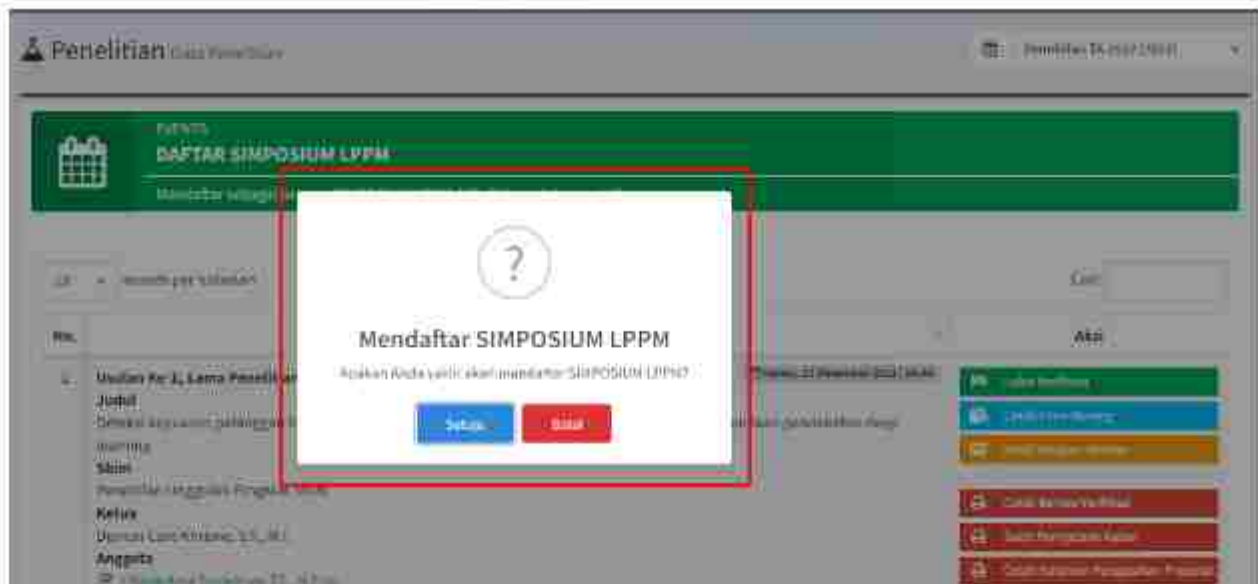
Penelitian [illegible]

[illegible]

EVENTS

DAFTAR SIMPOSIUM LPPM

Mendaftar sebagai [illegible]

10 records per halaman

Cari:

No.

Aksi

1.

Usulan Ke 1, Lama Penelitian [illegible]

Judul

Deteksi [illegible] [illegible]

Skim

Penelitian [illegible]

Ketua

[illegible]

Anggota

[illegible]

?

Mendaftar SIMPOSIUM LPPM

Apakah Anda yakin akan mendaftar SIMPOSIUM LPPM?

Setuju

Batal

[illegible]

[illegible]

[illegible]

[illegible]

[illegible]

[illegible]